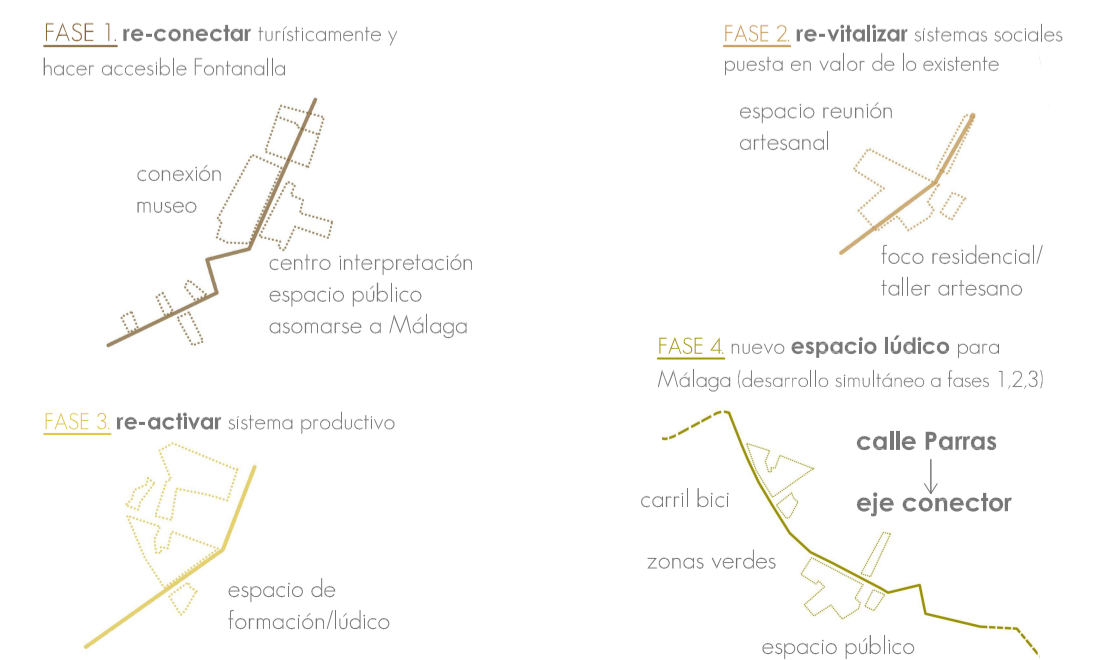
FASE 1. re-conectar turísticamente y hacer accesible Fontanalla

conexión museo

centro interpretación espacio público asomarse a Málaga

FASE 2. re-vitalizar sistemas sociales puesta en valor de lo existente

espacio reunión artesanal

foco residencial/ taller artesano

FASE 3. re-activar sistema productivo

espacio de formación/lúdico

FASE 4. nuevo espacio lúdico para Málaga (desarrollo simultáneo a fases 1,2,3)

calle Parras
↓
eje conector

carril bici

zonas verdes

espacio público